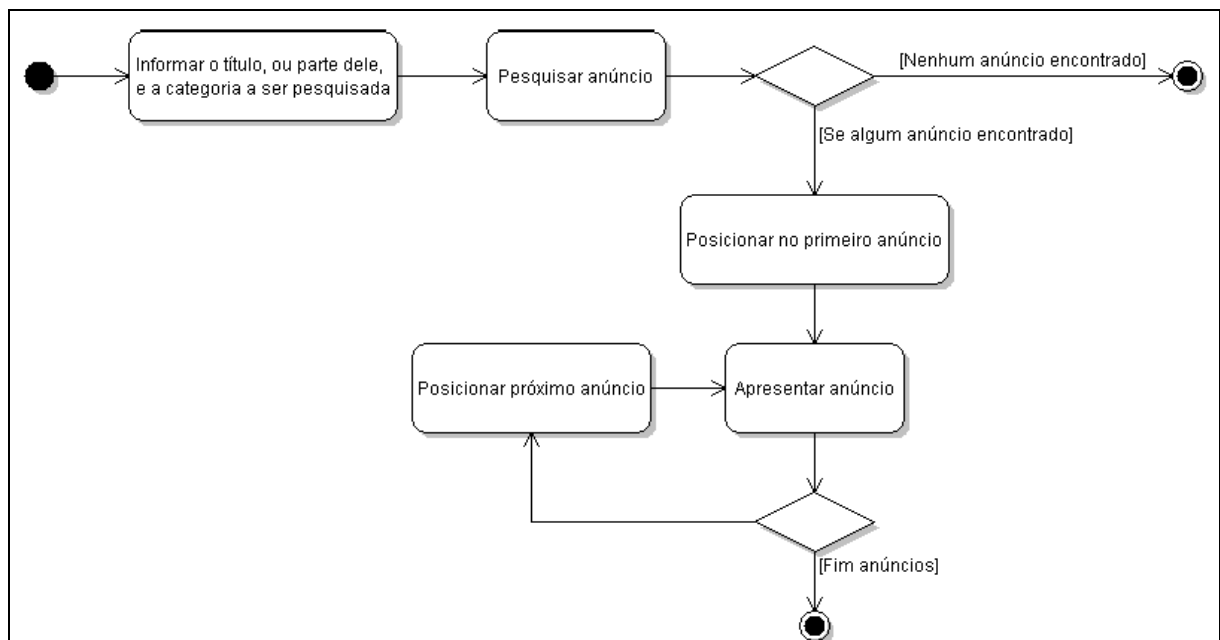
Informar o título, ou parte dele, e a categoria a ser pesquisada

Pesquisar anúncio

[Nenhum anúncio encontrado]

[Se algum anúncio encontrado]

Posicionar no primeiro anúncio

Posicionar próximo anúncio

Apresentar anúncio

[Fim anúncios]